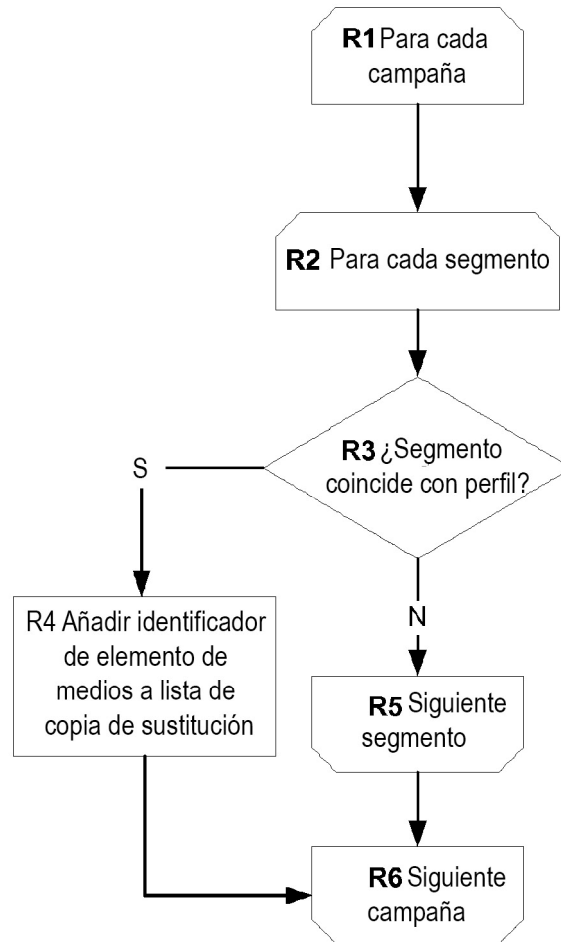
R1 Para cada campaña

R2 Para cada segmento

R3 ¿Segmento coincide con perfil?

S

N

R4 Añadir identificador de elemento de medios a lista de copia de sustitución

R5 Siguiente segmento

R6 Siguiente campaña